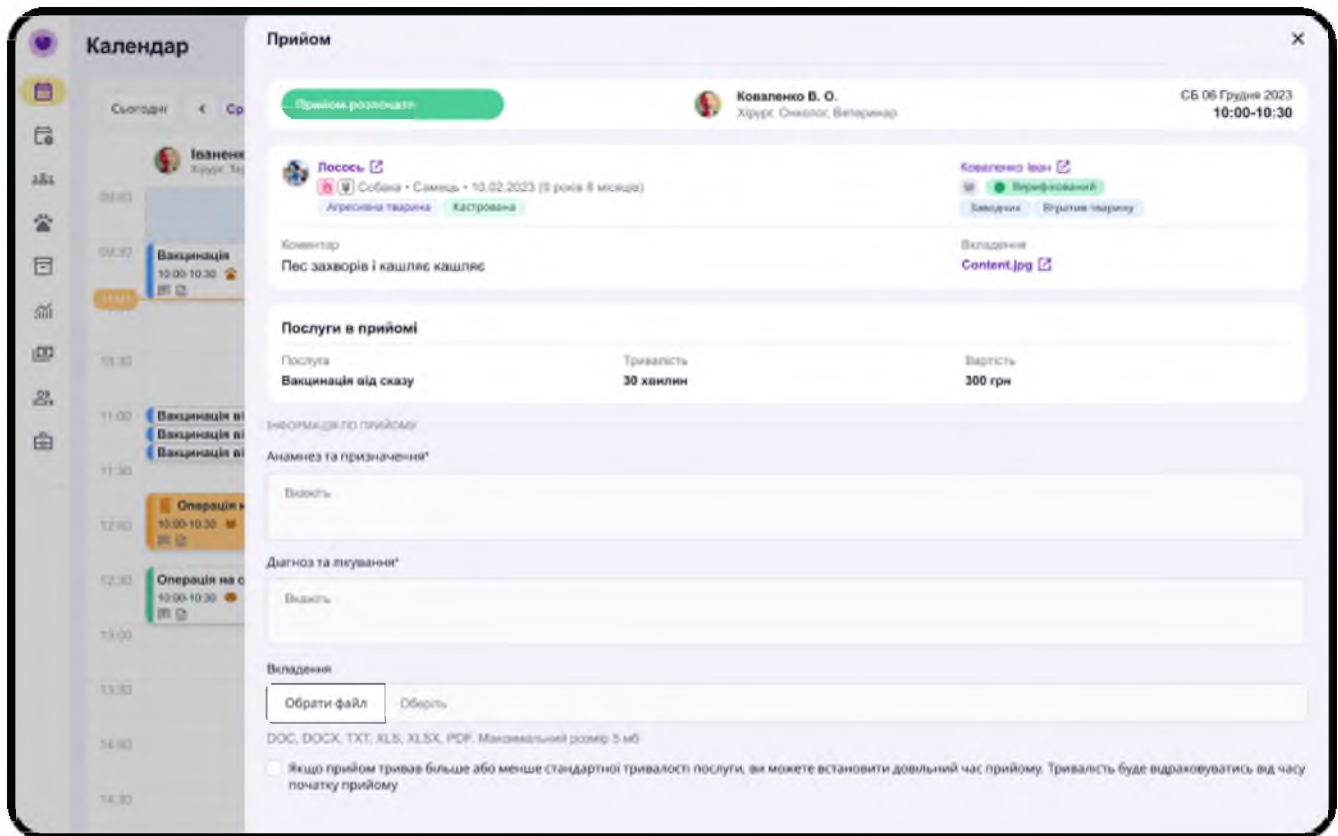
Календар

Сьогодні < Ср

Іваненко
Хірург, Те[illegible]

09:00

09:30

Вакцинація
10:00-10:30

11:00

10:30

11:00

Вакцинація ві
Вакцинація ві
Вакцинація ві

11:30

Операція н
10:00-10:30

12:00

12:30

Операція на с
10:00-10:30

13:00

13:30

14:00

14:30

Прийом

×

Прийом розпочато

Коваленко В. О.
Хірург, Онколог, Ветеринар

СБ 06 Грудня 2023
10:00-10:30

Лосось
Собака • Самець • 10.02.2023 (5 років 8 місяців)
Агресивна тварина Кастрована

Коваленко Іван
Верифікований
Заводчик Втратив тварину

Коментар
Пес захворів і кашляє кашляє

Вкладення
Content.jpg

Послуги в прийомі

Послуга
Вакцинація від сказу

Тривалість
30 хвилин

Вартість
300 грн

ІНФОРМАЦІЯ ПО ПРИЙОМУ

Анамнез та призначення*
Введіть

Діагноз та лікування*
Введіть

Вкладення
Обрати файл Оберіть

DOC, DOCX, TXT, XLS, XLSX, PDF. Максимальний розмір 5 мб

Якщо прийом тривав більше або менше стандартної тривалості послуги, ви можете встановити довільний час прийому. Тривалість буде відраховуватись від часу початку прийому